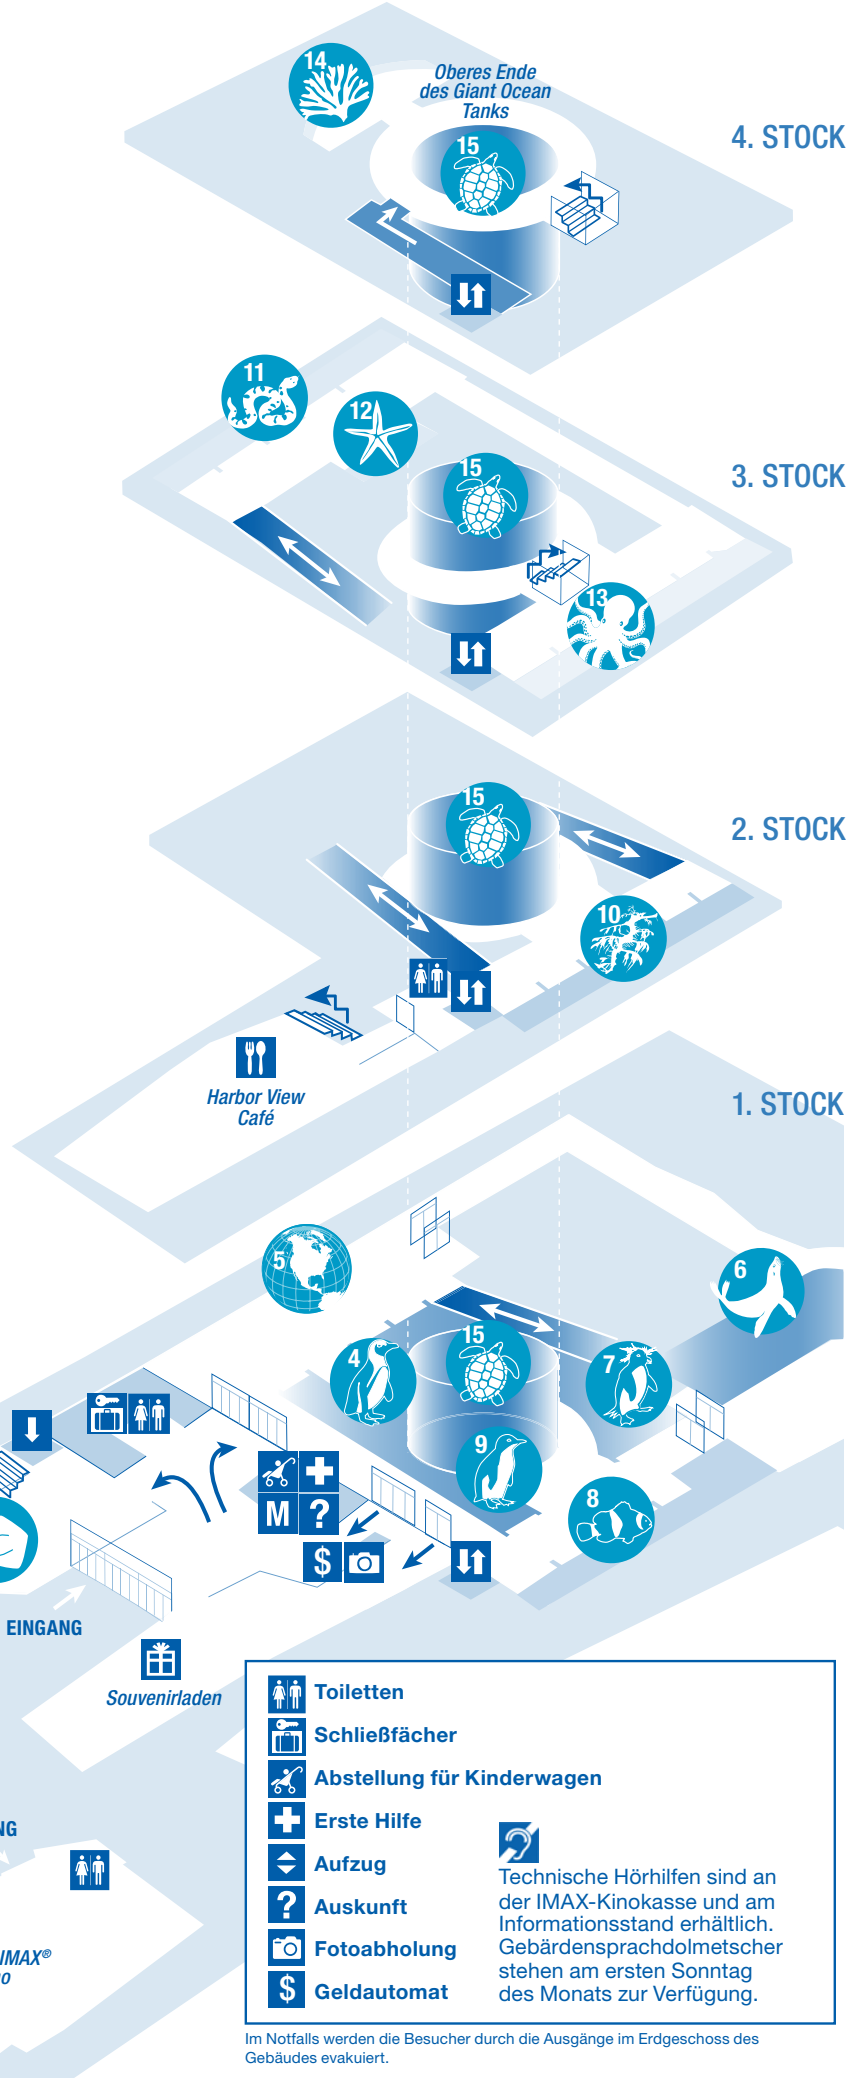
14

Oberes Ende des Giant Ocean Tanks

15

4. STOCK

11

12

15

3. STOCK

13

15

2. STOCK

10

Harbor View Café

1. STOCK

5

6

15

4

7

9

M

?

$

8

EINGANG

Souvenirladen

NG

IMAX®
O

Toiletten
Schließfächer
Abstellung für Kinderwagen
Erste Hilfe
Aufzug
Auskunft
Fotoabholung
Geldautomat

Technische Hörhilfen sind an der IMAX-Kinokasse und am Informationsstand erhältlich. Gebärdensprachdolmetscher stehen am ersten Sonntag des Monats zur Verfügung.

Im Notfalls werden die Besucher durch die Ausgänge im Erdgeschoss des Gebäudes evakuiert.